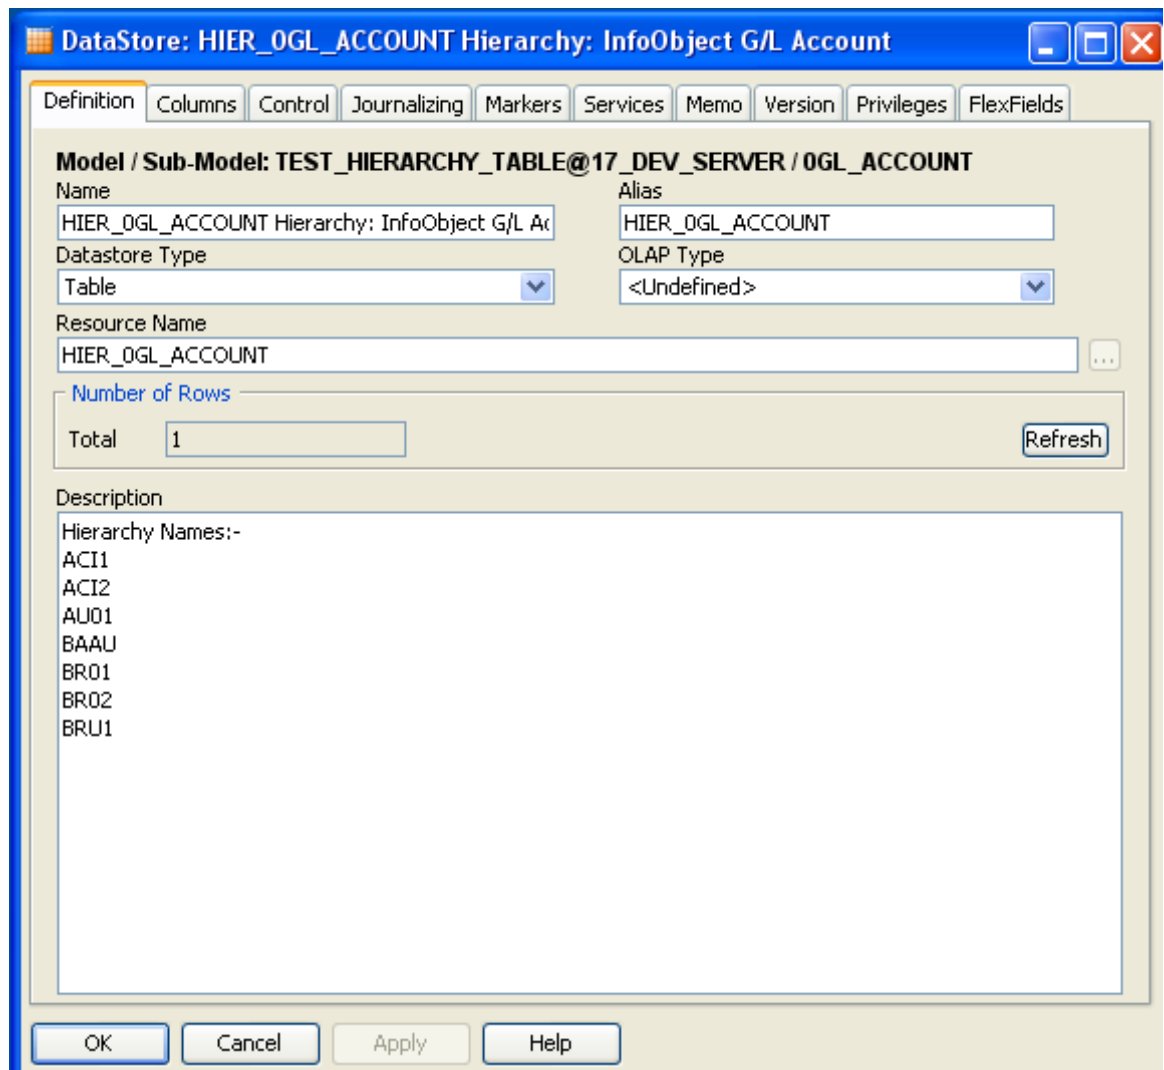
DataStore: HIER_0GL_ACCOUNT Hierarchy: InfoObject G/L Account

Definition | Columns | Control | Journalizing | Markers | Services | Memo | Version | Privileges | FlexFields

Model / Sub-Model: TEST_HIERARCHY_TABLE@17_DEV_SERVER / 0GL_ACCOUNT

Name
HIER_0GL_ACCOUNT Hierarchy: InfoObject G/L Ac

Alias
HIER_0GL_ACCOUNT

Datastore Type
Table

OLAP Type
<Undefined>

Resource Name
HIER_0GL_ACCOUNT
...

Number of Rows
Total 1
Refresh

Description
Hierarchy Names:-
ACI1
ACI2
AU01
BAAU
BR01
BR02
BRU1

OK | Cancel | Apply | Help